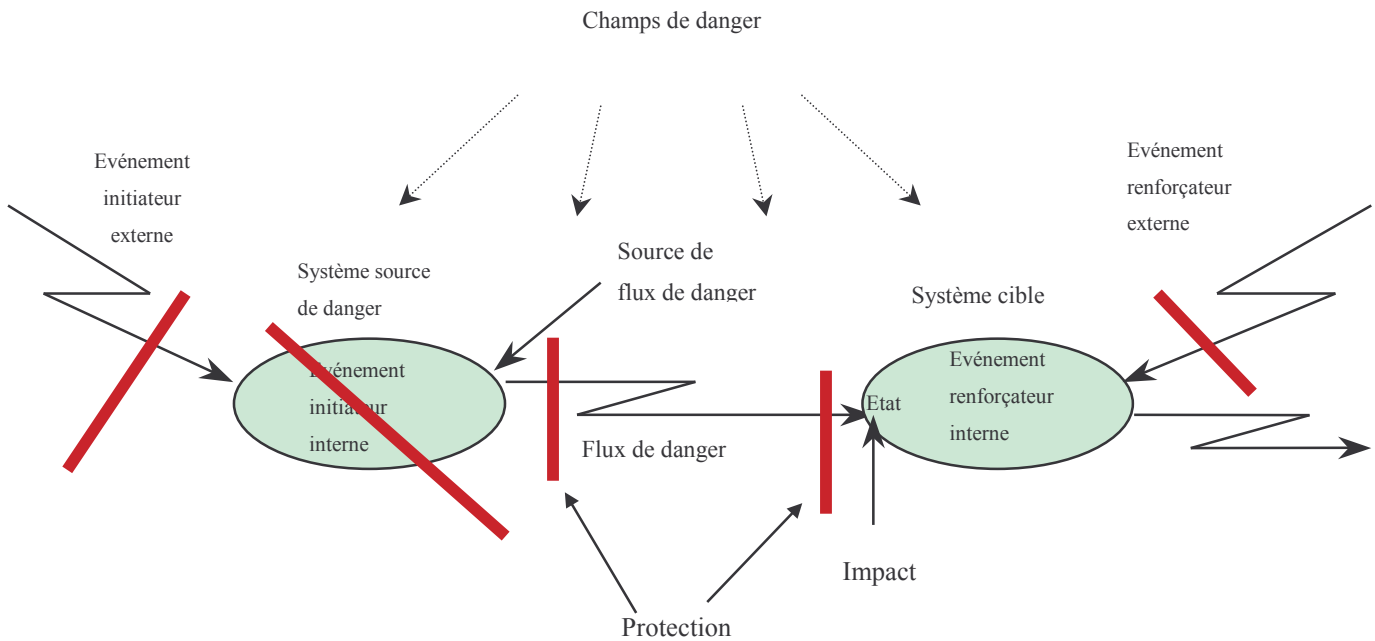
Champs de danger

Evénement initiateur externe

Système source de danger

Evénement initiateur interne

Source de flux de danger

Flux de danger

Système cible

Etat

Evénement renforçateur interne

Evénement renforçateur externe

Impact

Protection